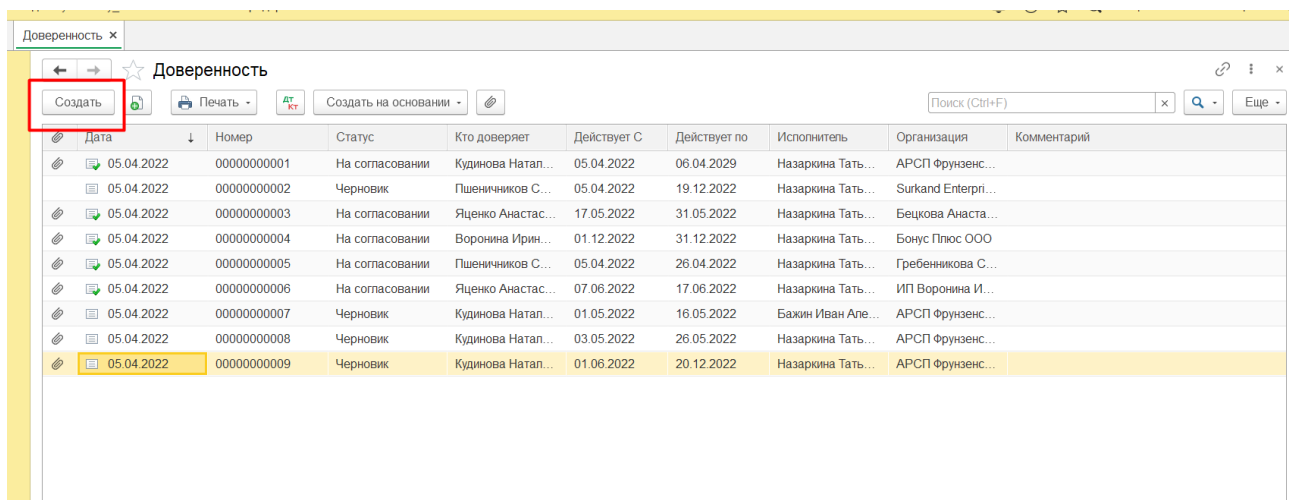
Доверенность ×

Доверенность

Создать

Печать

Дт Кт

Создать на основании

Поиск (Ctrl+F)

×

Еще

| Дата | Номер | Статус | Кто доверяет | Действует С | Действует по | Исполнитель | Организация | Комментарий |
|---|---|---|---|---|---|---|---|---|
| 05.04.2022 | 00000000001 | На согласовании | Кудинова Натал... | 05.04.2022 | 06.04.2029 | Назаркина Тать... | АРСП Фрунзенс... | |
| 05.04.2022 | 00000000002 | Черновик | Пшеничников С... | 05.04.2022 | 19.12.2022 | Назаркина Тать... | Surkand Enterpri... | |
| 05.04.2022 | 00000000003 | На согласовании | Яценко Анастас... | 17.05.2022 | 31.05.2022 | Назаркина Тать... | Бецкова Анаста... | |
| 05.04.2022 | 00000000004 | На согласовании | Воронина Ирин... | 01.12.2022 | 31.12.2022 | Назаркина Тать... | Бонус Плюс ООО | |
| 05.04.2022 | 00000000005 | На согласовании | Пшеничников С... | 05.04.2022 | 26.04.2022 | Назаркина Тать... | Гребенникова С... | |
| 05.04.2022 | 00000000006 | На согласовании | Яценко Анастас... | 07.06.2022 | 17.06.2022 | Назаркина Тать... | ИП Воронина И... | |
| 05.04.2022 | 00000000007 | Черновик | Кудинова Натал... | 01.05.2022 | 16.05.2022 | Бажин Иван Але... | АРСП Фрунзенс... | |
| 05.04.2022 | 00000000008 | Черновик | Кудинова Натал... | 03.05.2022 | 26.05.2022 | Назаркина Тать... | АРСП Фрунзенс... | |
| 05.04.2022 | 00000000009 | Черновик | Кудинова Натал... | 01.06.2022 | 20.12.2022 | Назаркина Тать... | АРСП Фрунзенс... | |